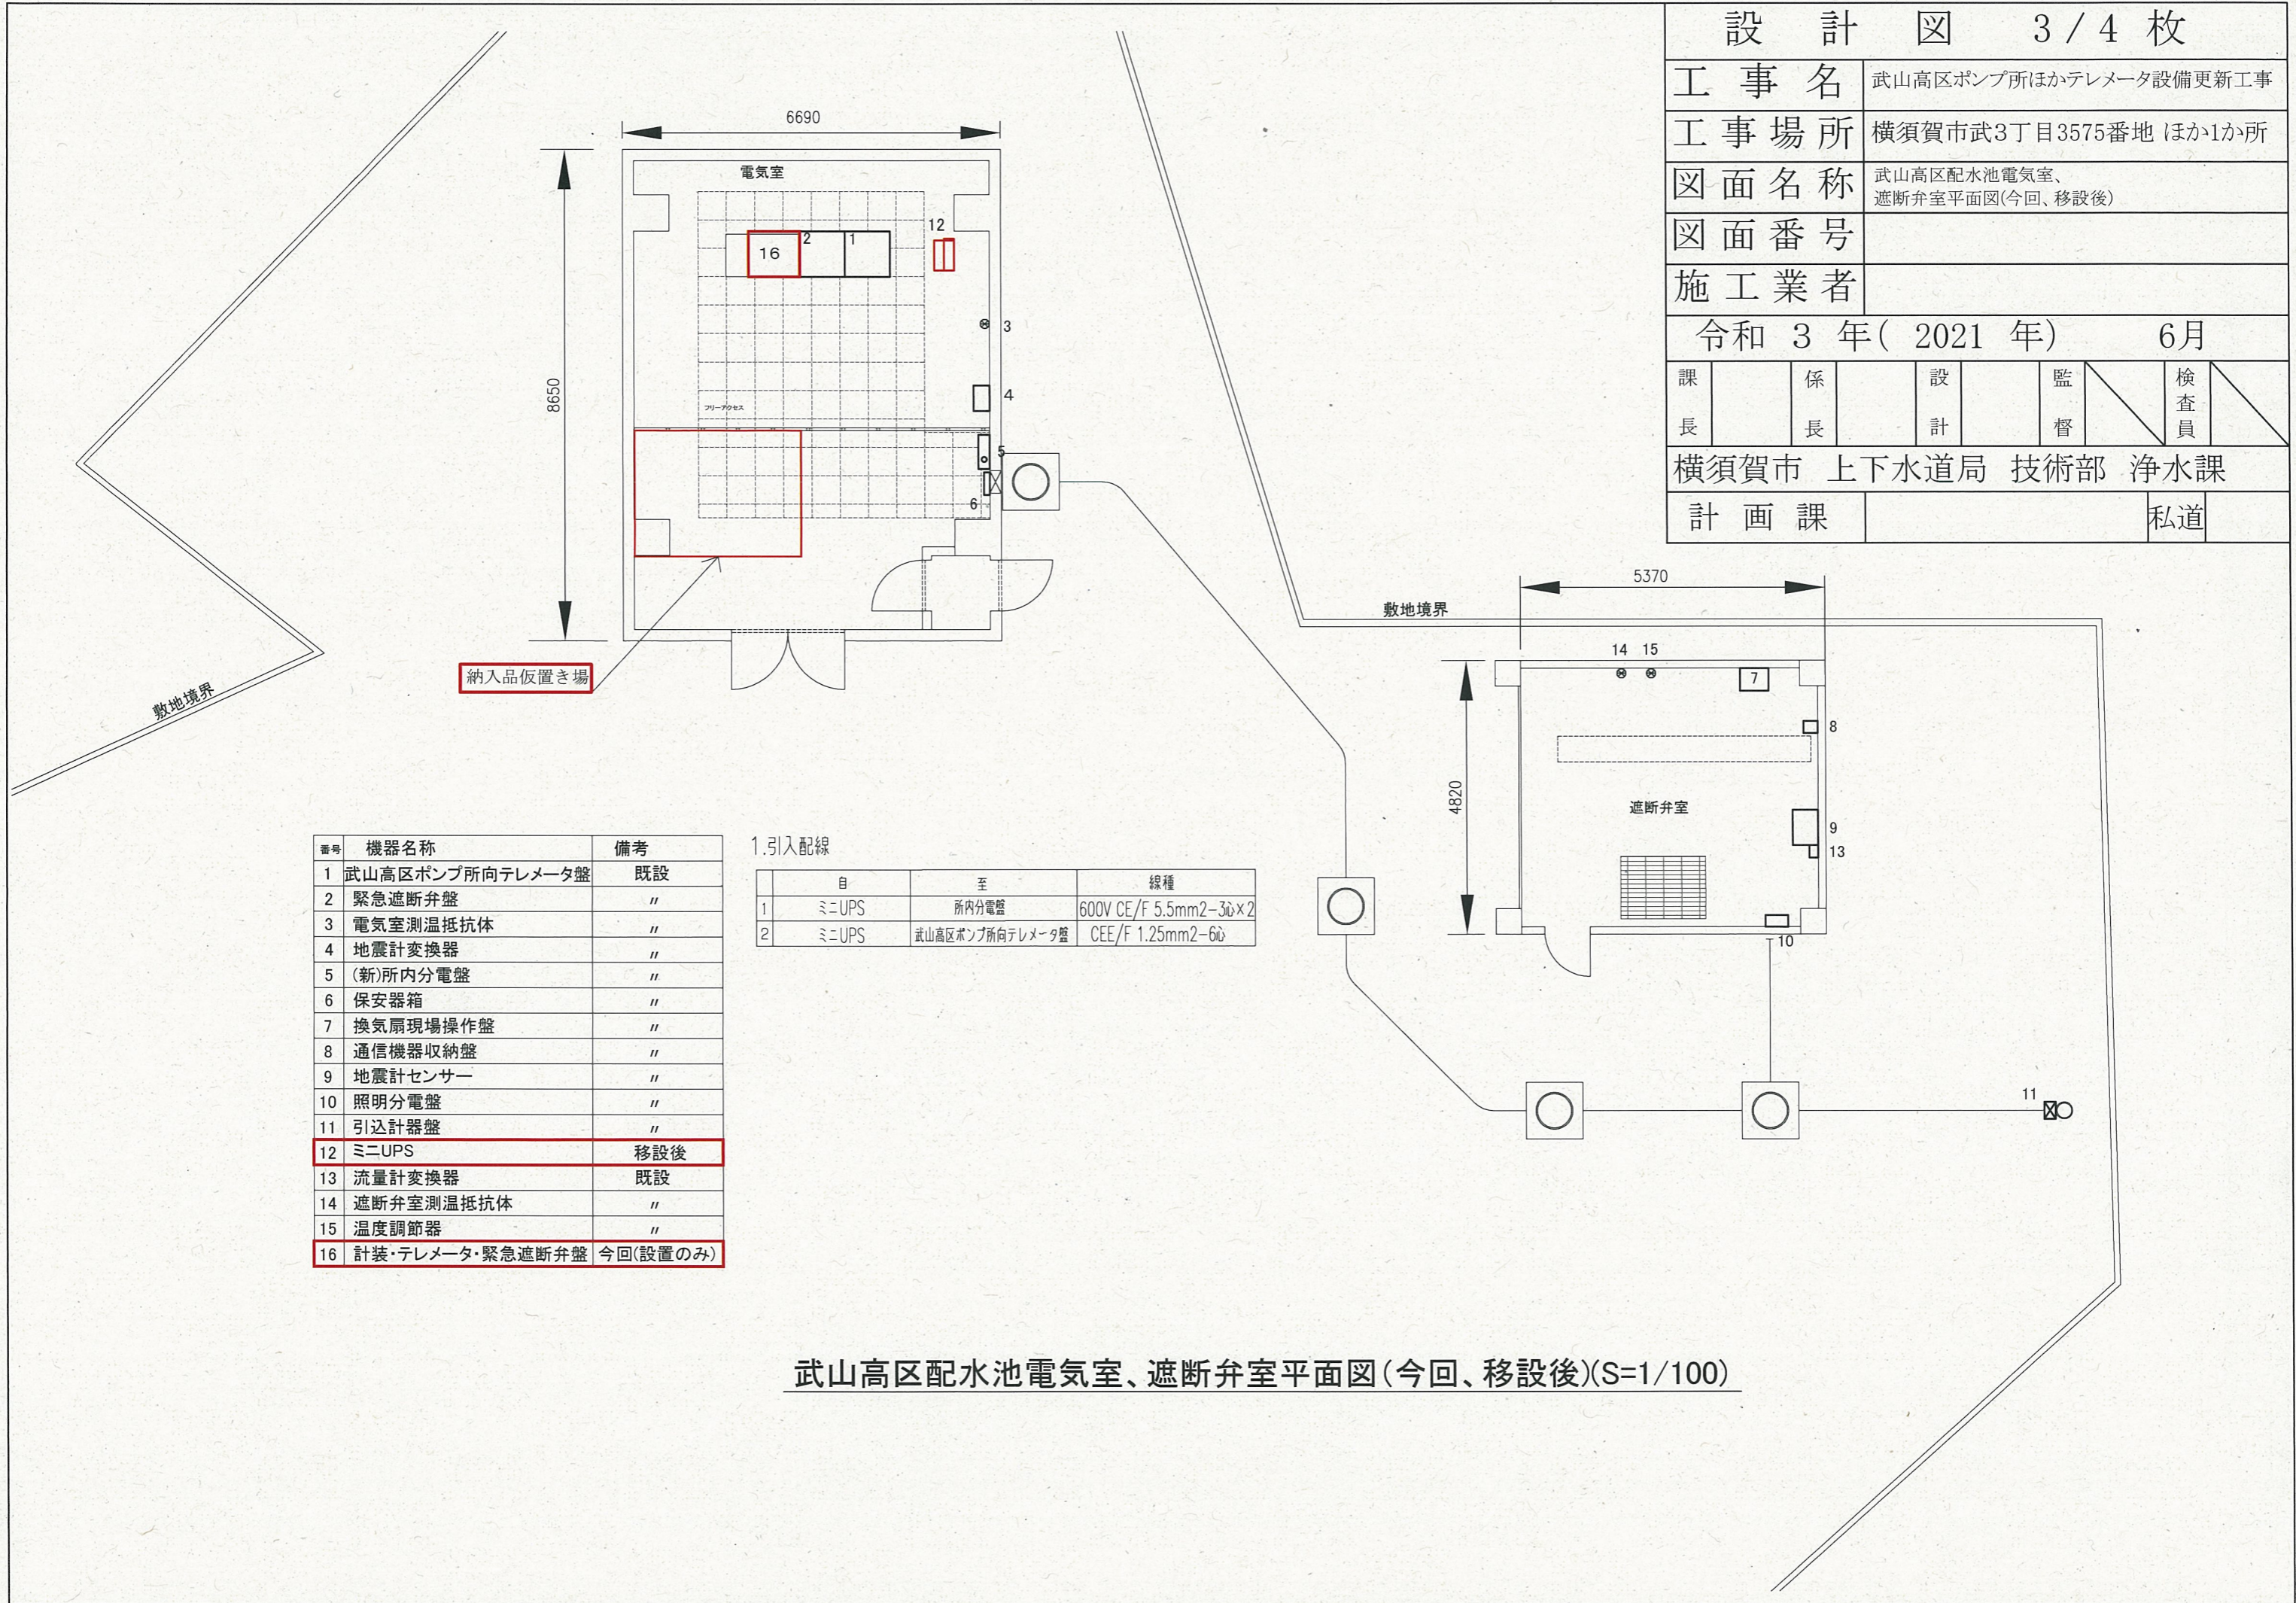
設 計 図 3/4 枚

| 工事名 | 武山高区ポンプ所ほかテレメータ設備更新工事 |
|---|---|
| 工事場所 | 横須賀市武3丁目3575番地 ほか1か所 |
| 図面名称 | 武山高区配水池電気室、遮断弁室平面図(今回、移設後) |
| 図面番号 | |
| 施工業者 | |

令和 3 年( 2021 年) 6月

| 課長 | | 係長 | | 設計 | | 監督 | | 検査員 | |
|---|---|---|---|---|---|---|---|---|---|

横須賀市 上下水道局 技術部 浄水課

計 画 課 私道

6690

8650

電気室

16 2 1

12

3

4

5

6

フリーアクセス

納入品仮置き場

敷地境界

敷地境界

5370

4820

14 15

7

8

遮断弁室

9

13

10

11

| 番号 | 機器名称 | 備考 |
|---|---|---|
| 1 | 武山高区ポンプ所向テレメータ盤 | 既設 |
| 2 | 緊急遮断弁盤 | 〃 |
| 3 | 電気室測温抵抗体 | 〃 |
| 4 | 地震計変換器 | 〃 |
| 5 | (新)所内分電盤 | 〃 |
| 6 | 保安器箱 | 〃 |
| 7 | 換気扇現場操作盤 | 〃 |
| 8 | 通信機器収納盤 | 〃 |
| 9 | 地震計センサー | 〃 |
| 10 | 照明分電盤 | 〃 |
| 11 | 引込計器盤 | 〃 |
| 12 | ミニUPS | 移設後 |
| 13 | 流量計変換器 | 既設 |
| 14 | 遮断弁室測温抵抗体 | 〃 |
| 15 | 温度調節器 | 〃 |
| 16 | 計装・テレメータ・緊急遮断弁盤 | 今回(設置のみ) |

1.引入配線

| | 自 | 至 | 線種 |
|---|---|---|---|
| 1 | ミニUPS | 所内分電盤 | 600V CE/F 5.5mm2-3心×2 |
| 2 | ミニUPS | 武山高区ポンプ所向テレメータ盤 | CEE/F 1.25mm2-6心 |

武山高区配水池電気室、遮断弁室平面図(今回、移設後)(S=1/100)